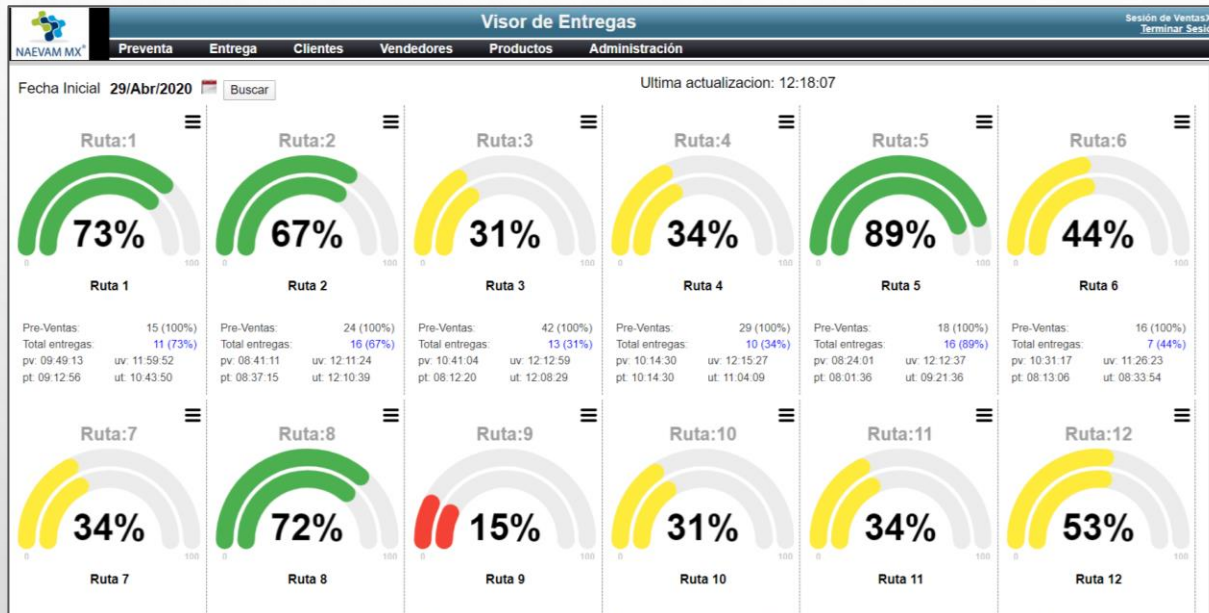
NAEVAM MX®

Visor de Entregas

Sesión de VentasX
Terminar Sesio

Preventa Entrega Clientes Vendedores Productos Administración

Fecha Inicial 29/Abr/2020 Buscar

Ultima actualizacion: 12:18:07

Ruta:1
73%
0 100
Ruta 1
Pre-Ventas: 15 (100%)
Total entregas: 11 (73%)
pv: 09:49:13 uv: 11:59:52
pt: 09:12:56 ut: 10:43:50

Ruta:2
67%
0 100
Ruta 2
Pre-Ventas: 24 (100%)
Total entregas: 16 (67%)
pv: 08:41:11 uv: 12:11:24
pt: 08:37:15 ut: 12:10:39

Ruta:3
31%
0 100
Ruta 3
Pre-Ventas: 42 (100%)
Total entregas: 13 (31%)
pv: 10:41:04 uv: 12:12:59
pt: 08:12:20 ut: 12:08:29

Ruta:4
34%
0 100
Ruta 4
Pre-Ventas: 29 (100%)
Total entregas: 10 (34%)
pv: 10:14:30 uv: 12:15:27
pt: 10:14:30 ut: 11:04:09

Ruta:5
89%
0 100
Ruta 5
Pre-Ventas: 18 (100%)
Total entregas: 16 (89%)
pv: 08:24:01 uv: 12:12:37
pt: 08:01:36 ut: 09:21:36

Ruta:6
44%
0 100
Ruta 6
Pre-Ventas: 16 (100%)
Total entregas: 7 (44%)
pv: 10:31:17 uv: 11:26:23
pt: 08:13:06 ut: 08:33:54

Ruta:7
34%
0 100
Ruta 7

Ruta:8
72%
0 100
Ruta 8

Ruta:9
15%
0 100
Ruta 9

Ruta:10
31%
0 100
Ruta 10

Ruta:11
34%
0 100
Ruta 11

Ruta:12
53%
0 100
Ruta 12